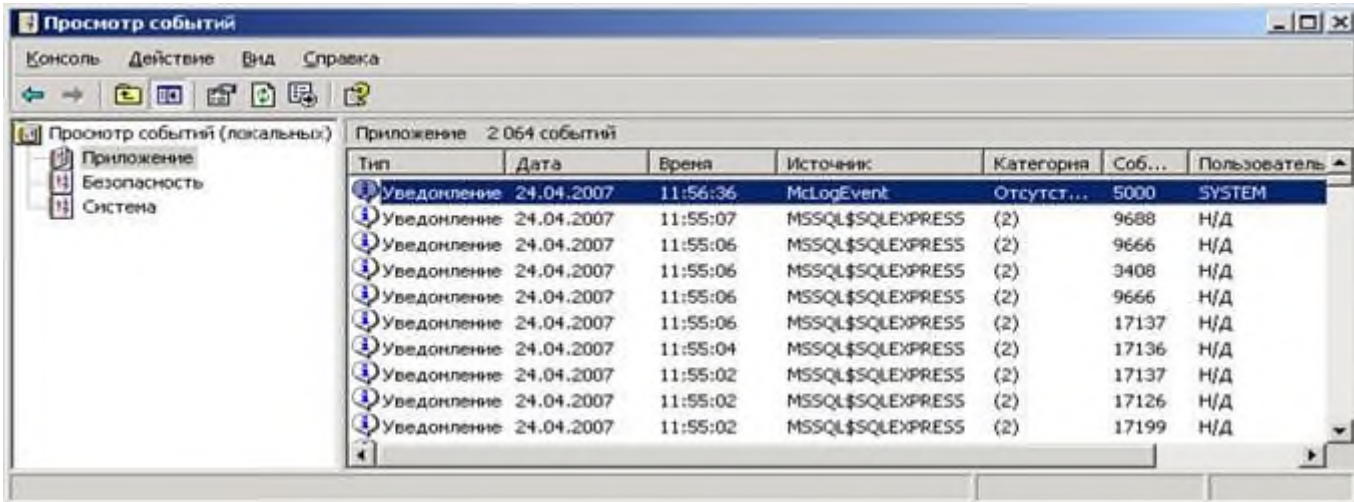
Просмотр событий

Консоль Действие Вид Справка

Просмотр событий (локальных)
Приложение
Безопасность
Система

Приложение 2 064 событий

| Тип | Дата | Время | Источник | Категория | Соб... | Пользователь |
|---|---|---|---|---|---|---|
| Уведомление | 24.04.2007 | 11:56:36 | McLogEvent | Отсутст... | 5000 | SYSTEM |
| Уведомление | 24.04.2007 | 11:55:07 | MSSQL$SQLEXPRESS | (2) | 9688 | Н/Д |
| Уведомление | 24.04.2007 | 11:55:06 | MSSQL$SQLEXPRESS | (2) | 9666 | Н/Д |
| Уведомление | 24.04.2007 | 11:55:06 | MSSQL$SQLEXPRESS | (2) | 3408 | Н/Д |
| Уведомление | 24.04.2007 | 11:55:06 | MSSQL$SQLEXPRESS | (2) | 9666 | Н/Д |
| Уведомление | 24.04.2007 | 11:55:06 | MSSQL$SQLEXPRESS | (2) | 17137 | Н/Д |
| Уведомление | 24.04.2007 | 11:55:04 | MSSQL$SQLEXPRESS | (2) | 17136 | Н/Д |
| Уведомление | 24.04.2007 | 11:55:02 | MSSQL$SQLEXPRESS | (2) | 17137 | Н/Д |
| Уведомление | 24.04.2007 | 11:55:02 | MSSQL$SQLEXPRESS | (2) | 17126 | Н/Д |
| Уведомление | 24.04.2007 | 11:55:02 | MSSQL$SQLEXPRESS | (2) | 17199 | Н/Д |